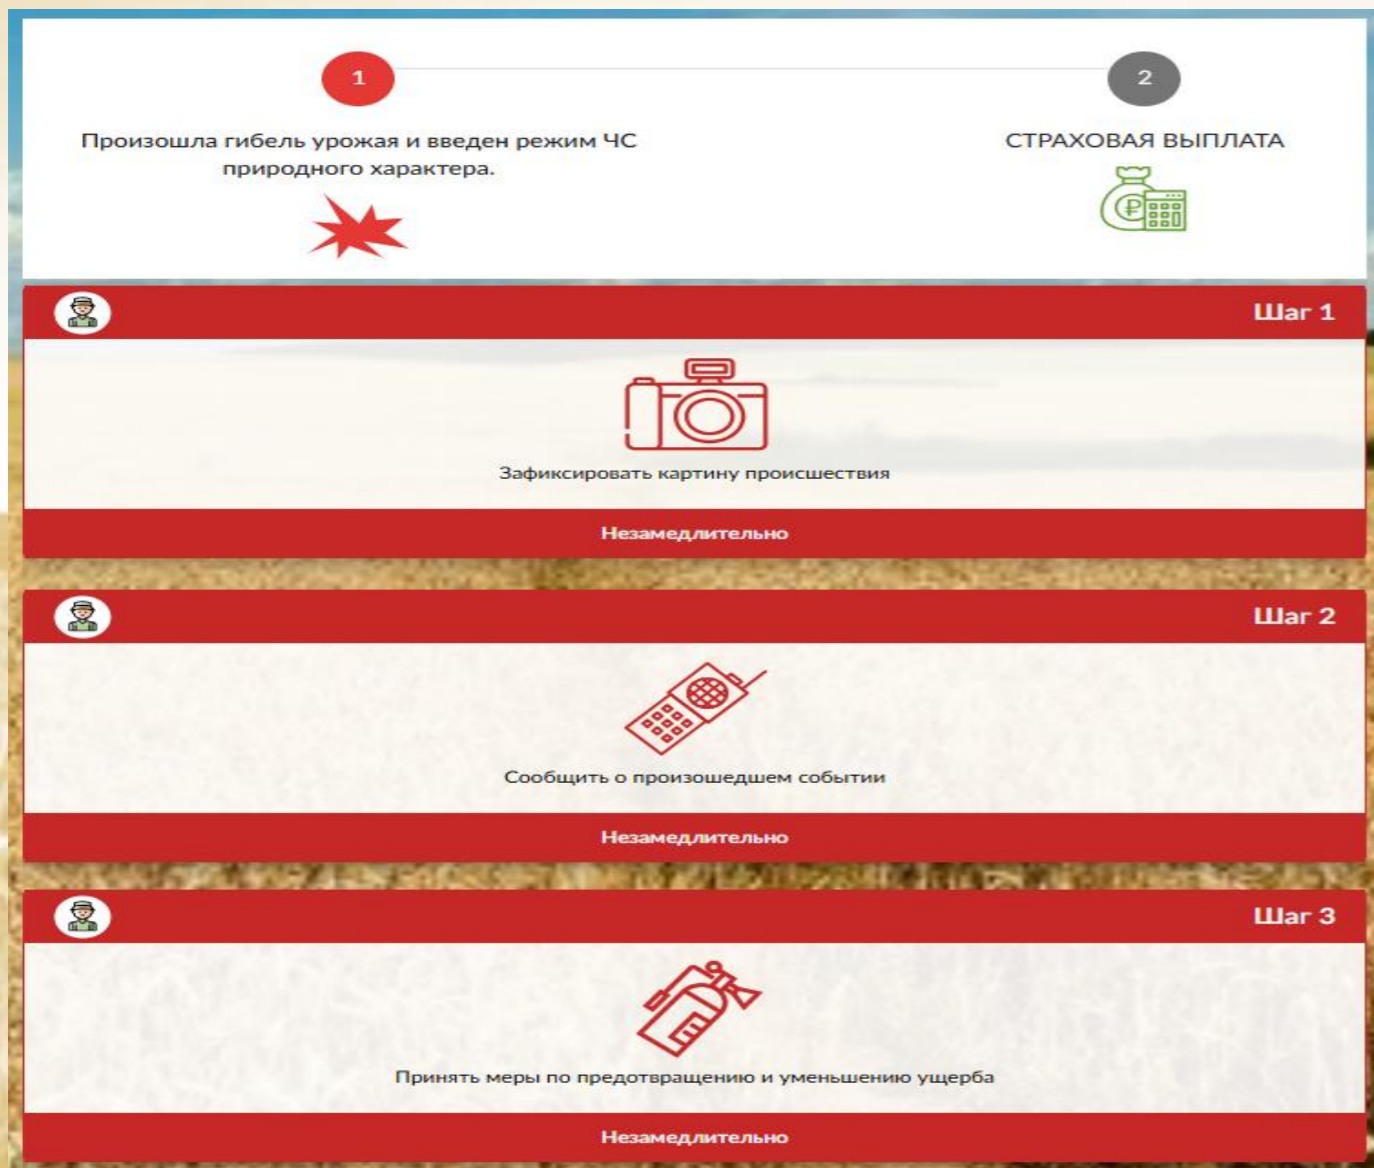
1

Произошла гибель урожая и введен режим ЧС природного характера.

2

СТРАХОВАЯ ВЫПЛАТА

Шаг 1

Зафиксировать картину происшествия

Незамедлительно

Шаг 2

Сообщить о произошедшем событии

Незамедлительно

Шаг 3

Принять меры по предотвращению и уменьшению ущерба

Незамедлительно